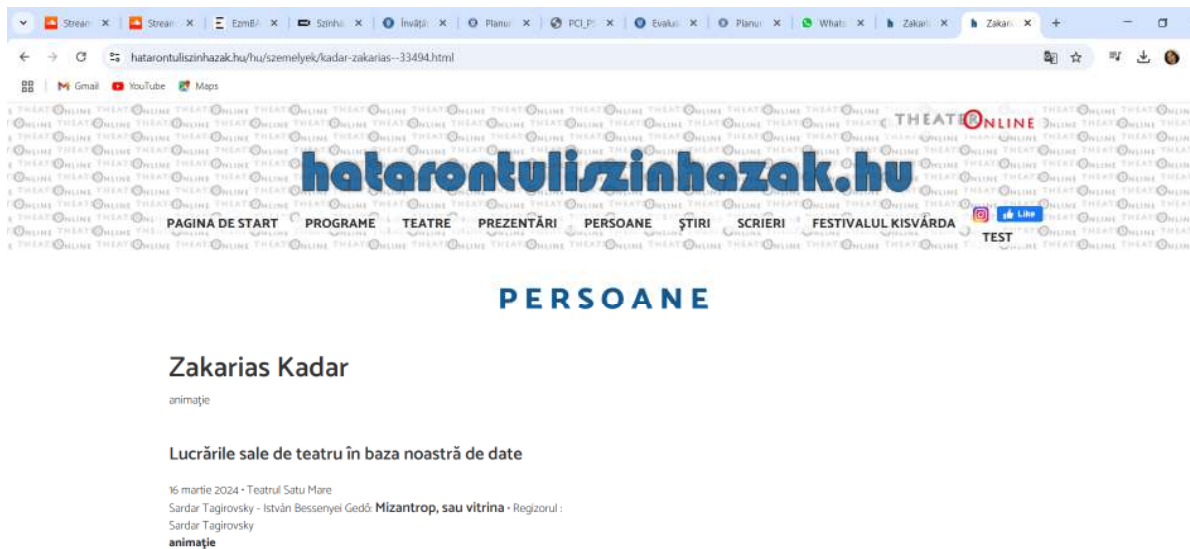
Stream × | Stream × | EzmBA × | Szinhá × | Învăță × | Planur × | PCI_P × | Evalua × | Planur × | Whats × | Zakari × | Zakari × | +

hatarontuliszinhazak.hu/hu/szemelyek/kadar-zakarias--33494.html

Gmail YouTube Maps

THEATRONLINE

hatarontuliszinhazak.hu

PAGINA DE START PROGRAME TEATRE PREZENTĂRI PERSOANE ȘTIRI SCRIERI FESTIVALUL KISVÁRDA TEST

Like

PERSOANE

Zakarias Kadar

animaţie

Lucrările sale de teatru în baza noastră de date

16 martie 2024 • Teatrul Satu Mare
Sardar Tagirovsky - István Bessenyei Gedő: Mizantrop, sau vitrina • Regizorul : Sardar Tagirovsky
animaţie